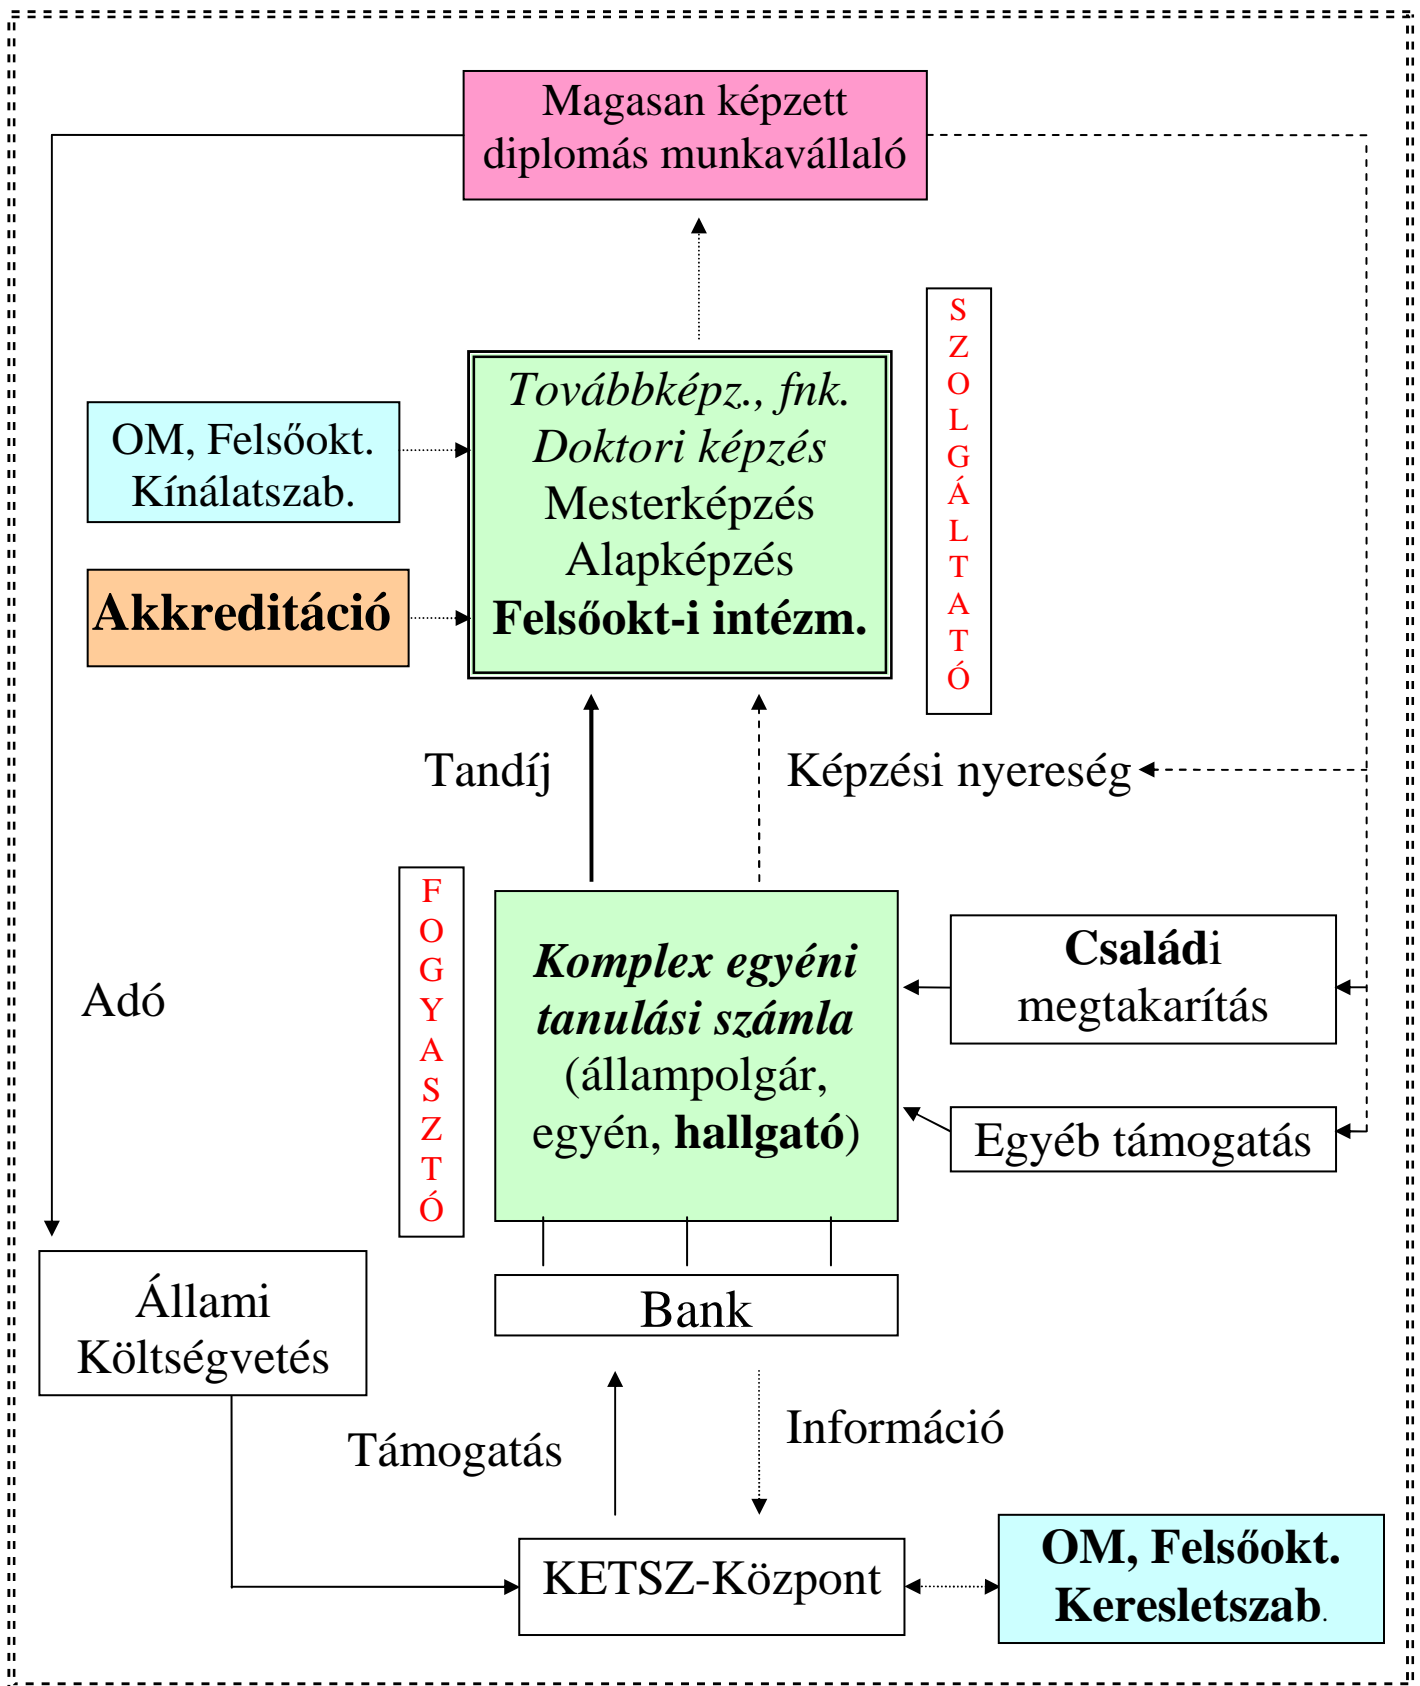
Magasan képzett diplomás munkavállaló

OM, Felsőokt. Kínálatszab.

Akkreditáció

Továbbképz., fnk.
Doktori képzés
Mesterképzés
Alapképzés
Felsőokt-i intézm.

SZOLGÁLTATÓ

Tandíj

Képzési nyereség

Adó

FOGYASZTÓ

Komplex egyéni tanulási számla (állampolgár, egyén, hallgató)

Családi megtakarítás

Egyéb támogatás

Bank

Állami Költségvetés

Támogatás

Információ

KETSZ-Központ

OM, Felsőokt. Keresletszab.